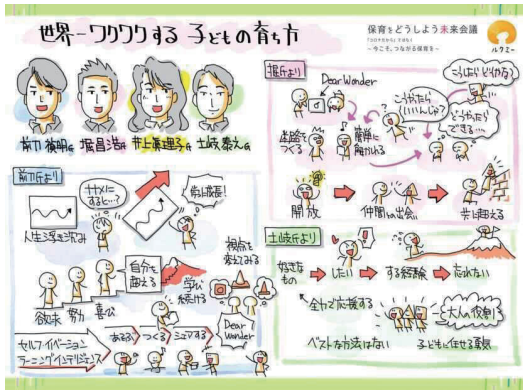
世界一ワクワクする子どもの育ち方

保育をどうしよう未来会議
「30年先の未来を考える」
～今こそ、つながる保育を～

ハグミー

新川 雅明さん 堀昌浩さん 井上藍理子さん 土岐泰夫さん

堀さんより
Dear Wonder
経験をつくる
自分事になる
これだったらいけるんじゃない?
こうしたらどうかな
どうなったら・できる…
開放
仲間との出会い
共に超える

新川さんより
サナギになると…
前に成長!
人生浮き沈み
自分を超える
視点を変えてみる
学び続ける
欲求
努力
喜び
Dear Wonder
セルフイノベーション
ラーニングインテリジェンス
あそぶ
つくる
シェアする

土岐さんより
好きなもの
したい!
する経験
忘れない
全力で応援する
大人の役割
ベストな方法はない
子どもに任せる勇気